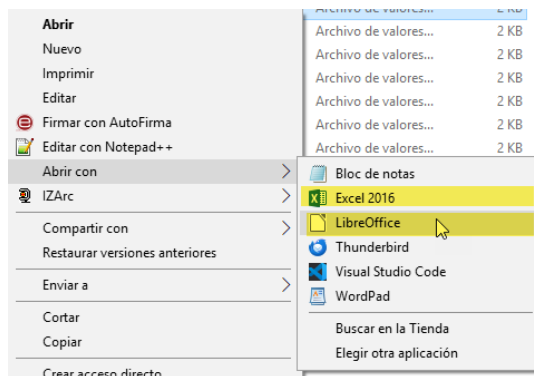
Archivo de valores... 2 KB
Archivo de valores... 2 KB
Archivo de valores... 2 KB
Archivo de valores... 2 KB
Archivo de valores... 2 KB
Archivo de valores... 2 KB
Archivo de valores... 2 KB

Abrir
Nuevo
Imprimir
Editar
Firmar con AutoFirma
Editar con Notepad++
Abrir con
IZArc
Compartir con
Restaurar versiones anteriores
Enviar a
Cortar
Copiar
Crear acceso directo

Bloc de notas
Excel 2016
LibreOffice
Thunderbird
Visual Studio Code
WordPad
Buscar en la Tienda
Elegir otra aplicación